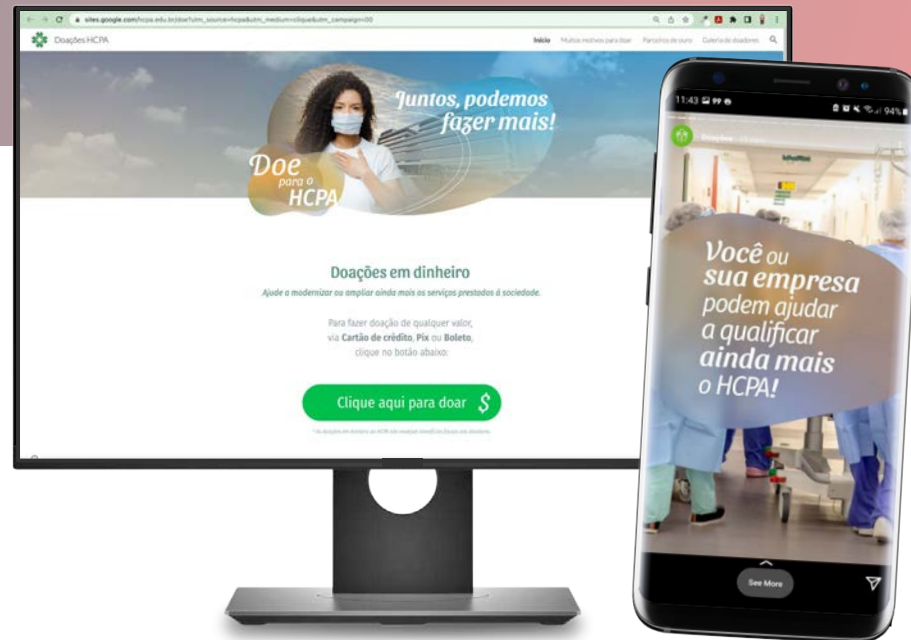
sites.google.com/hcpa.edu.br/doe?utm_source=hcpa&utm_medium=clique&utm_campaign=00

Doações HCPA

Início Muitos motivos para doar Parceiros de ouro Galeria de doadores

Juntos, podemos fazer mais!

Doe para o HCPA

Doações em dinheiro

Ajude a modernizar ou ampliar ainda mais os serviços prestados à sociedade.

Para fazer doação de qualquer valor, via Cartão de crédito, Pix ou Boleto, clique no botão abaixo:

Clique aqui para doar $

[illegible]

11:43

94%

Doações

Você ou sua empresa podem ajudar a qualificar ainda mais o HCPA!

See More